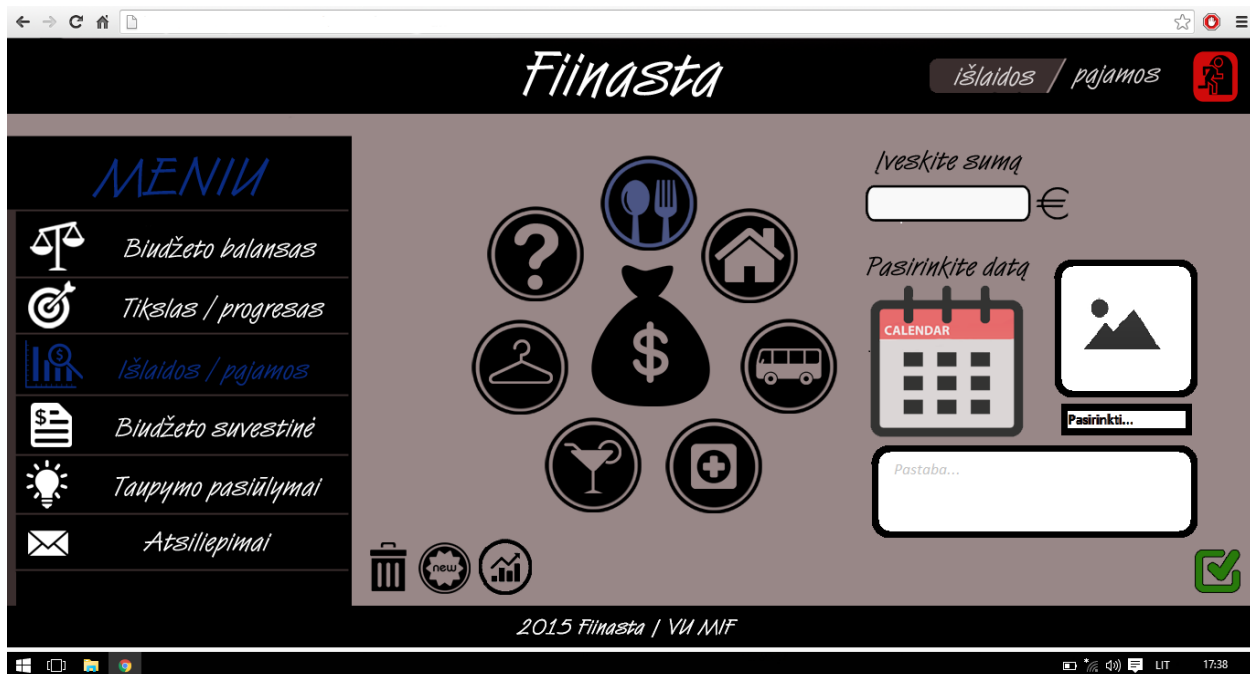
Fiinasta

išlaidos / pajamos

MENIU

Biudžeto balansas

Tikslas / progresas

Išlaidos / pajamos

Biudžeto suvestinė

Taupymo pasiūlymai

Atsiliepimai

new

Įveskite sumą

€

Pasirinkite datą

CALENDAR

Pasirinkti...

Pastaba...

2015 Fiinasta | VU MIF

LIT

17:38